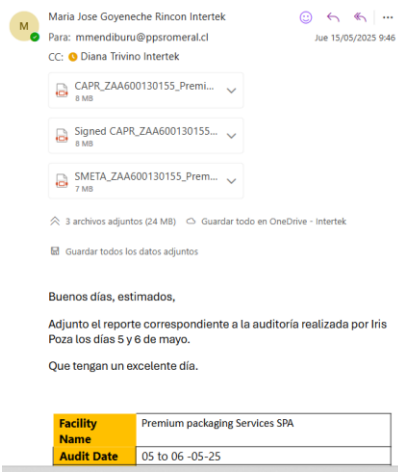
M

Maria Jose Goyeneche Rincon Intertek

Para: mmendiburu@ppsromeral.cl

CC: Diana Trivino Intertek

Jue 15/05/2025 9:46

CAPR_ZAA600130155_Premi...
8 MB

Signed CAPR_ZAA600130155...
8 MB

SMETA_ZAA600130155_Prem...
7 MB

3 archivos adjuntos (24 MB)   Guardar todo en OneDrive - Intertek

Guardar todos los datos adjuntos

Buenos días, estimados,

Adjunto el reporte correspondiente a la auditoría realizada por Iris Poza los días 5 y 6 de mayo.

Que tengan un excelente día.

| Facility Name | Premium packaging Services SPA |
|---|---|
| Audit Date | 05 to 06 -05-25 |